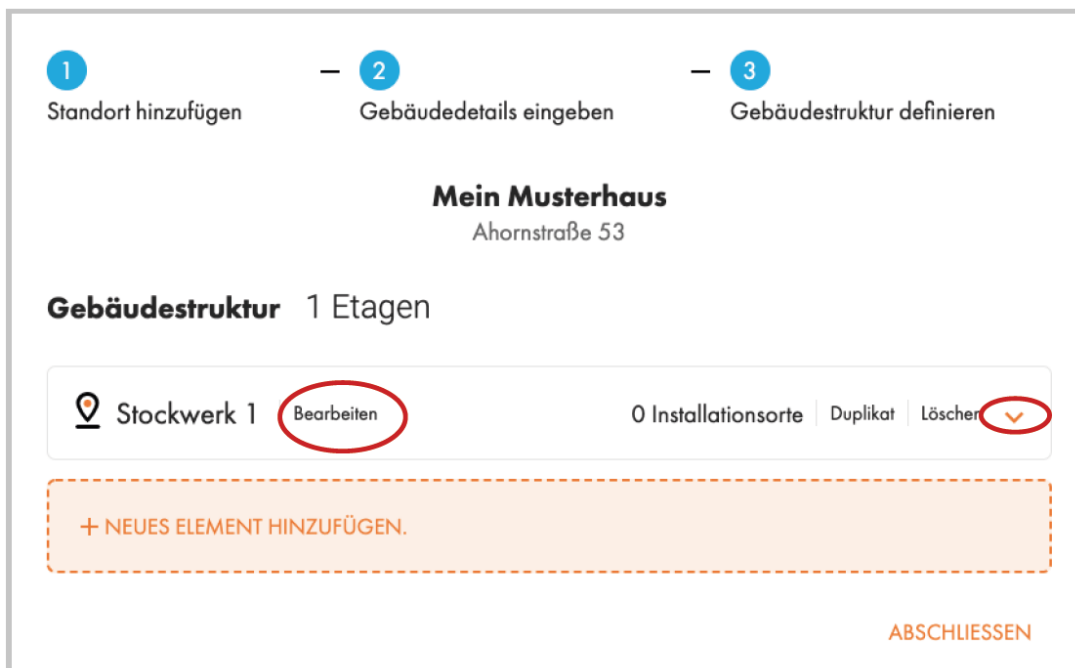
1
Standort hinzufügen

2
Gebäudedetails eingeben

3
Gebäudestruktur definieren

Mein Musterhaus
Ahornstraße 53

Gebäudestruktur 1 Etagen

Stockwerk 1 Bearbeiten 0 Installationsorte Duplikat Löschen

+ NEUES ELEMENT HINZUFÜGEN.

ABSCHLIESSEN